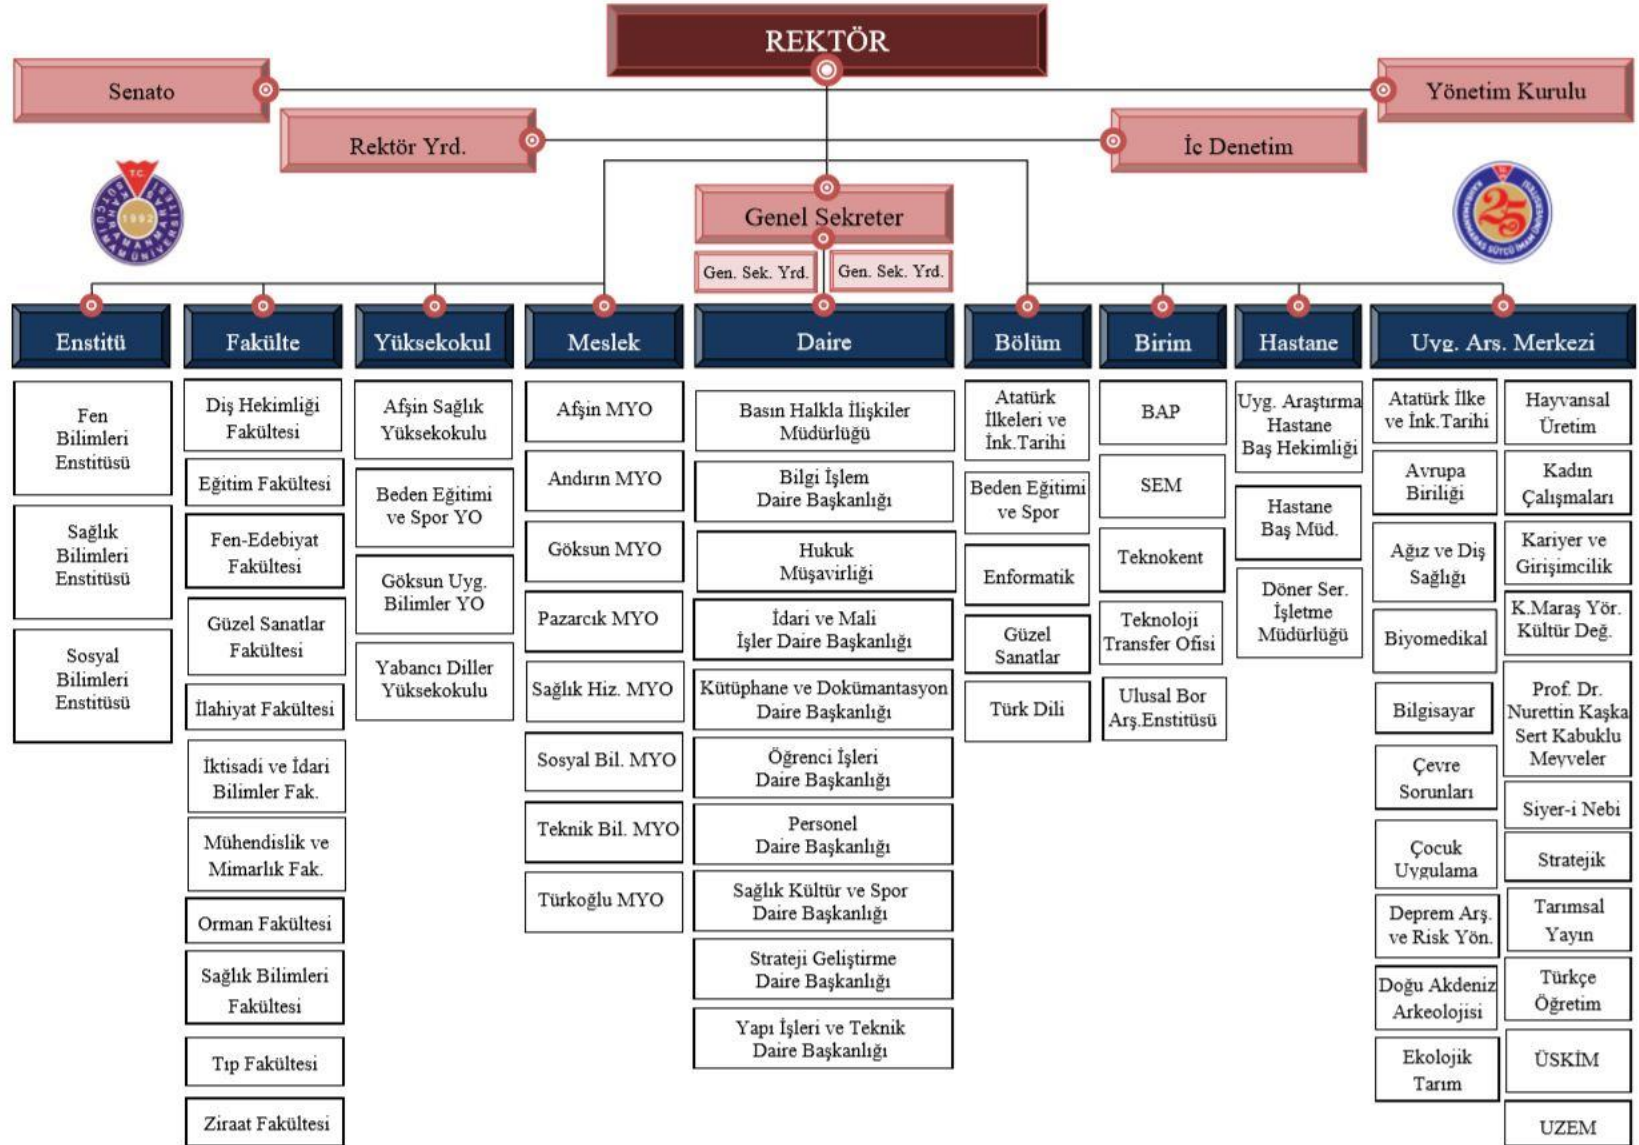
REKTÖR

Senato

Yönetim Kurulu

Rektör Yrd.

İc Denetim

Genel Sekreter

Gen. Sek. Yrd.

Gen. Sek. Yrd.

T.C. SÜTÇÜ İMAM ÜNİVERSİTESİ 1992

25

Enstitü

Fen Bilimleri Enstitüsü

Sağlık Bilimleri Enstitüsü

Sosyal Bilimleri Enstitüsü

Fakülte

Diş Hekimliği Fakültesi

Eğitim Fakültesi

Fen-Edebiyat Fakültesi

Güzel Sanatlar Fakültesi

İlahiyat Fakültesi

İktisadi ve İdari Bilimler Fak.

Mühendislik ve Mimarlık Fak.

Orman Fakültesi

Sağlık Bilimleri Fakültesi

Tıp Fakültesi

Ziraat Fakültesi

Yüksekokul

Afşin Sağlık Yüksekokulu

Beden Eğitimi ve Spor YO

Göksun Uyg. Bilimler YO

Yabancı Diller Yüksekokulu

Meslek

Afşin MYO

Andırın MYO

Göksun MYO

Pazarcık MYO

Sağlık Hiz. MYO

Sosyal Bil. MYO

Teknik Bil. MYO

Türkoğlu MYO

Daire

Basın Halkla İlişkiler Müdürlüğü

Bilgi İşlem Daire Başkanlığı

Hukuk Müşavirliği

İdari ve Mali İşler Daire Başkanlığı

Kütüphane ve Dokümantasyon Daire Başkanlığı

Öğrenci İşleri Daire Başkanlığı

Personel Daire Başkanlığı

Sağlık Kültür ve Spor Daire Başkanlığı

Strateji Geliştirme Daire Başkanlığı

Yapı İşleri ve Teknik Daire Başkanlığı

Bölüm

Atatürk İlkeleri ve İnk.Tarihi

Beden Eğitimi ve Spor

Enformatik

Güzel Sanatlar

Türk Dili

Birim

BAP

SEM

Teknokent

Teknoloji Transfer Ofisi

Ulusal Bor Arş.Enstitüsü

Hastane

Uyg. Araştırma Hastane Baş Hekimliği

Hastane Baş Müd.

Döner Ser. İşletme Müdürlüğü

Uyg. Ars. Merkezi

Atatürk İlke ve İnk.Tarihi

Avrupa Biriliği

Ağız ve Diş Sağlığı

Biyomedikal

Bilgisayar

Çevre Sorunları

Çocuk Uygulama

Deprem Arş. ve Risk Yön.

Doğu Akdeniz Arkeolojisi

Ekolojik Tarım

Hayvansal Üretim

Kadın Çalışmaları

Kariyer ve Girişimcilik

K.Maraş Yör. Kültür Değ.

Prof. Dr. Nurettin Kaşka Sert Kabuklu Meyveler

Siyer-i Nebi

Stratejik

Tarımsal Yayın

Türkçe Öğretim

ÜSKİM

UZEM